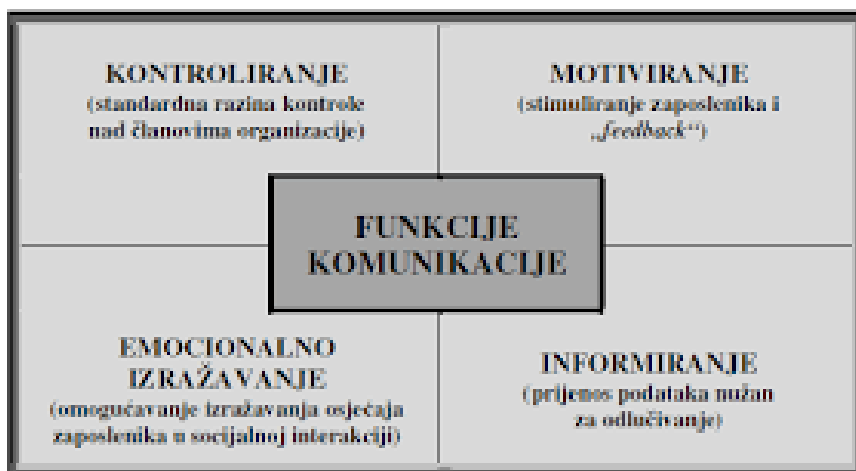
KONTROLIRANJE
(standardna razina kontrole nad članovima organizacije)

MOTIVIRANJE
(stimuliranje zaposlenika i „feedback")

FUNKCIJE KOMUNIKACIJE

EMOCIONALNO IZRAŽAVANJE
(omogućavanje izražavanja osjećaja zaposlenika u socijalnoj interakciji)

INFORMIRANJE
(prijenos podataka nužan za odlučivanje)